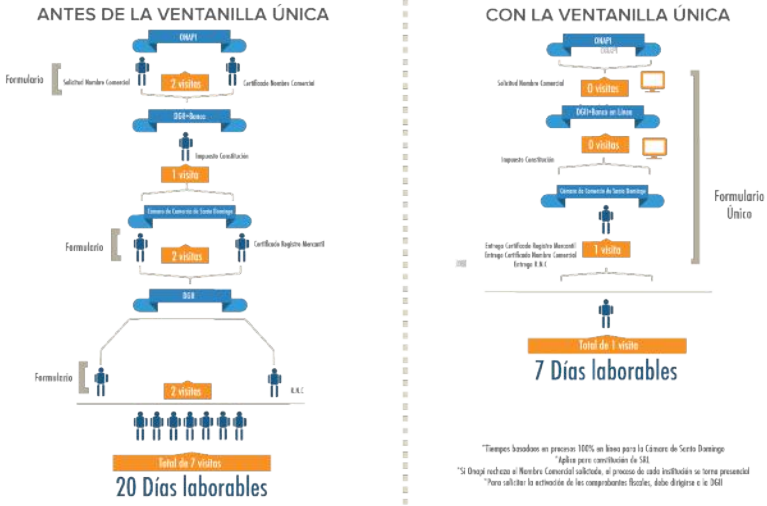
ANTES DE LA VENTANILLA ÚNICA

ONAPI

Formulario

Solicitud Nombre Comercial

2 visitas

Certificado Nombre Comercial

DGII+Banco

Impuesto Constitución

1 visita

Cámara de Comercio de Santo Domingo

Formulario

2 visitas

Certificado Registro Mercantil

DGII

Formulario

2 visitas

R.N.C

Total de 7 visitas

20 Días laborables

CON LA VENTANILLA ÚNICA

ONAPI

Solicitud Nombre Comercial

0 visitas

DGII+Banco en Línea

Impuesto Constitución

0 visitas

Cámara de Comercio de Santo Domingo

Formulario Único

Entrega Certificado Registro Mercantil
Entrega Certificado Nombre Comercial
Entrega R.N.C

1 visita

Total de 1 visita

7 Días laborables

*Tiempos basados en procesos 100% en línea para la Cámara de Santo Domingo
*Aplica para constitución de SRL
*Si Onapi rechaza el Nombre Comercial solicitado, el proceso de cada institución se torna presencial
*Para solicitar la activación de los comprobantes fiscales, debe dirigirse a la DGII